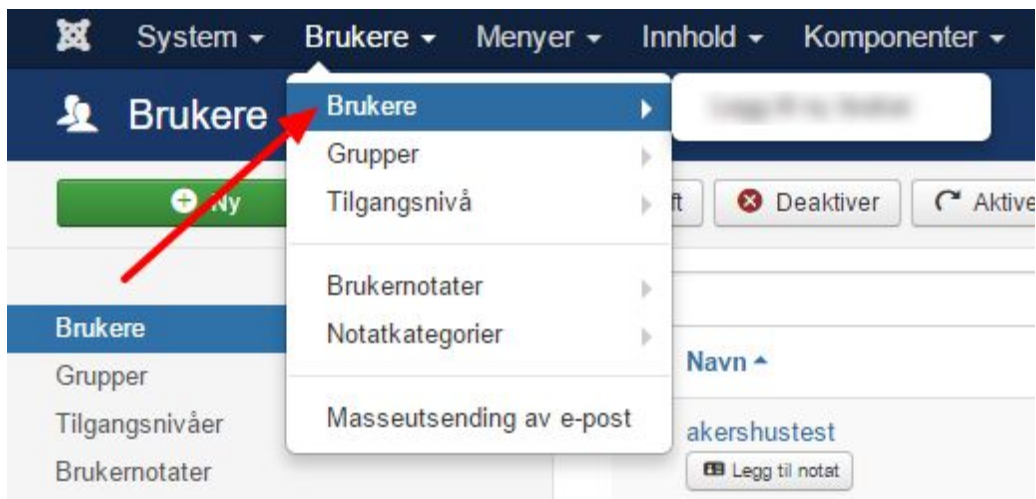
System ▾ Brukere ▾ Menyer ▾ Innhold ▾ Komponenter ▾

Brukere

Brukere
Grupper
Tilgangsnivå

Brukernotater
Notatkategorier

Masseutsending av e-post

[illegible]

Ny

ft
Deaktiver
Aktive

Brukere
Grupper
Tilgangsnivåer
Brukernotater

Navn ▴

akershustest
Legg til notat